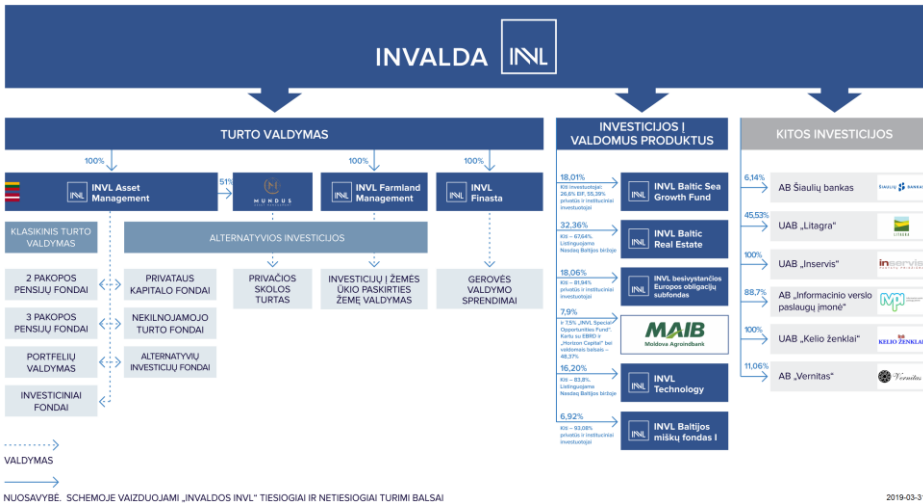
INVALDA INVL

TURTO VALDYMAS

100%

INVL Asset Management

51%

MUNDUS

100%

INVL Farmland Management

100%

INVL Finasta

KLASIKINIS TURTO VALDYMAS

ALTERNATYVIOS INVESTICIJOS

2 PAKOPOS PENSIJŲ FONDAI

PRIVATAUS KAPITALO FONDAI

PRIVAČIOS SKOLOS TURTAS

INVESTICIJŲ Į ŽEMĖS ŪKIO PASKIRTIES ŽEMĘ VALDYMAS

GEROVĖS VALDYMO SPRENDIMAI

3 PAKOPOS PENSIJŲ FONDAI

NEKILNOJAMOJO TURTO FONDAI

PORTFELIŲ VALDYMAS

ALTERNATYVIŲ INVESTICIJŲ FONDAI

INVESTICINIAI FONDAI

VALDYMAS

INVESTICIJOS Į VALDOMUS PRODUKTUS

18,01%
Kiti investuotojai: 26,6% EIF, 55,39% privatūs ir instituciniai investuotojai

INVL Baltic Sea Growth Fund

32,36%
Kiti – 67,64%. Listinguojama Nasdaq Baltijos biržoje

INVL Baltic Real Estate

18,06%
Kiti – 81,94% privatūs ir instituciniai investuotojai

INVL besivystančios Europos obligacijų subfondas

7,9%
+ 7,5% „INVL Special Opportunities Fund". Kartu su EBRD ir „Horizon Capital" bei valdomas balsais – 46,37%

MAIB Moldova Agroindbank

16,20%
Kiti – 83,8%. Listinguojama Nasdaq Baltijos biržoje

INVL Technology

6,92%
Kiti – 93,08% privatūs ir instituciniai investuotojai

INVL Baltijos miškų fondas I

KITOS INVESTICIJOS

6,14%
AB Šiaulių bankas

45,53%
UAB „Litagra"

100%
UAB „Inservis"

88,7%
AB „Informacinio verslo paslaugų įmonė"

100%
UAB „Kelio ženklai"

11,06%
AB „Vernitas"

ŠIAULIŲ BANKAS
LITAGRA
inservis
KELIO ŽENKLAI
Vernitas

NUOSAVYBĖ. SCHEMOJE VAIZDUOJAMI „INVALDOS INVL" TIESIOGIAI IR NETIESIOGIAI TURIMI BALSAI

2019-03-3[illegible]